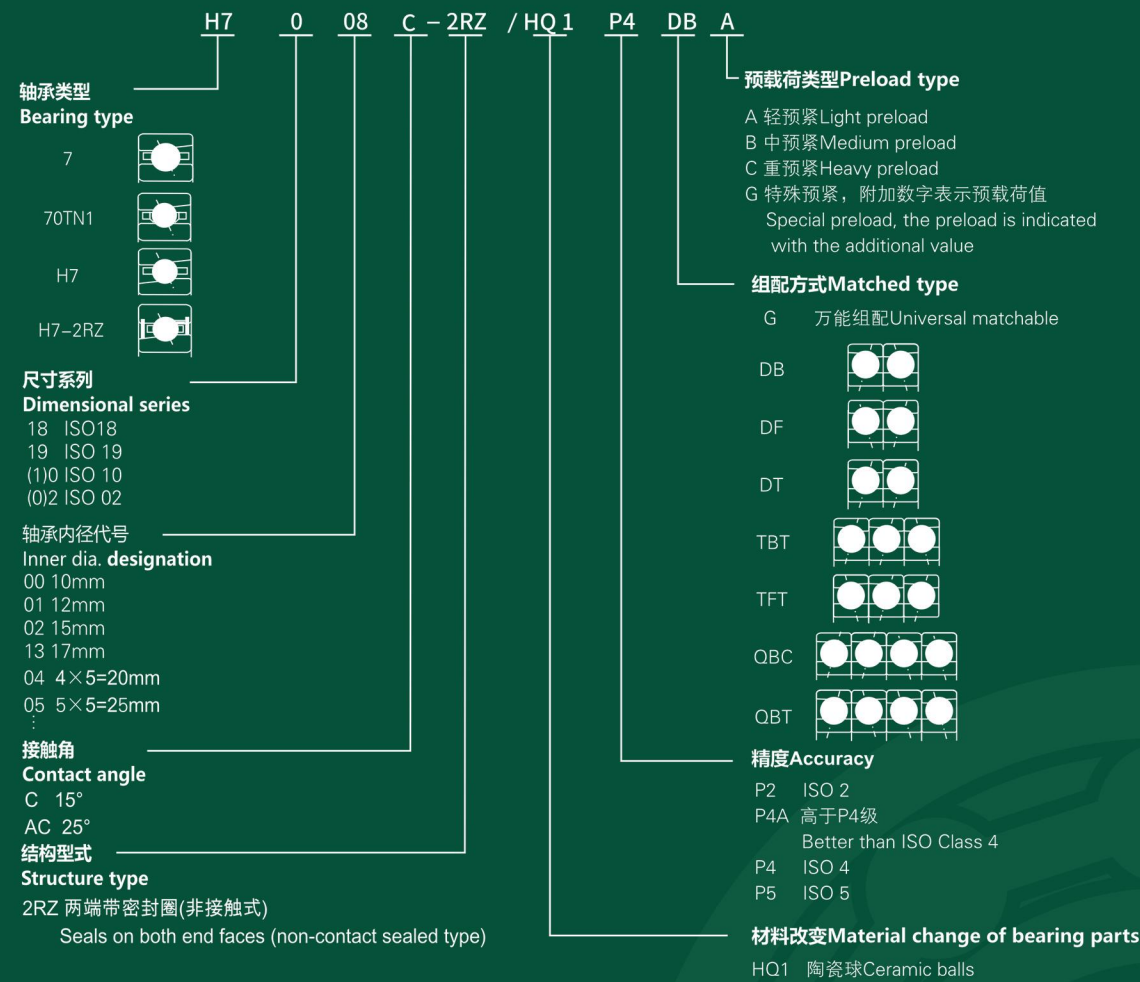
H7 0 08 C – 2RZ / HQ1 P4 DB A

轴承类型
Bearing type
7
70TN1
H7
H7–2RZ

尺寸系列
Dimensional series
18 ISO18
19 ISO 19
(1)0 ISO 10
(0)2 ISO 02

轴承内径代号
Inner dia. designation
00 10mm
01 12mm
02 15mm
13 17mm
04 4×5=20mm
05 5×5=25mm
⋮

接触角
Contact angle
C 15°
AC 25°

结构型式
Structure type
2RZ 两端带密封圈(非接触式)
Seals on both end faces (non-contact sealed type)

预载荷类型Preload type
A 轻预紧Light preload
B 中预紧Medium preload
C 重预紧Heavy preload
G 特殊预紧，附加数字表示预载荷值
Special preload, the preload is indicated with the additional value

组配方式Matched type
G 万能组配Universal matchable
DB
DF
DT
TBT
TFT
QBC
QBT

精度Accuracy
P2 ISO 2
P4A 高于P4级
Better than ISO Class 4
P4 ISO 4
P5 ISO 5

材料改变Material change of bearing parts
HQ1 陶瓷球Ceramic balls